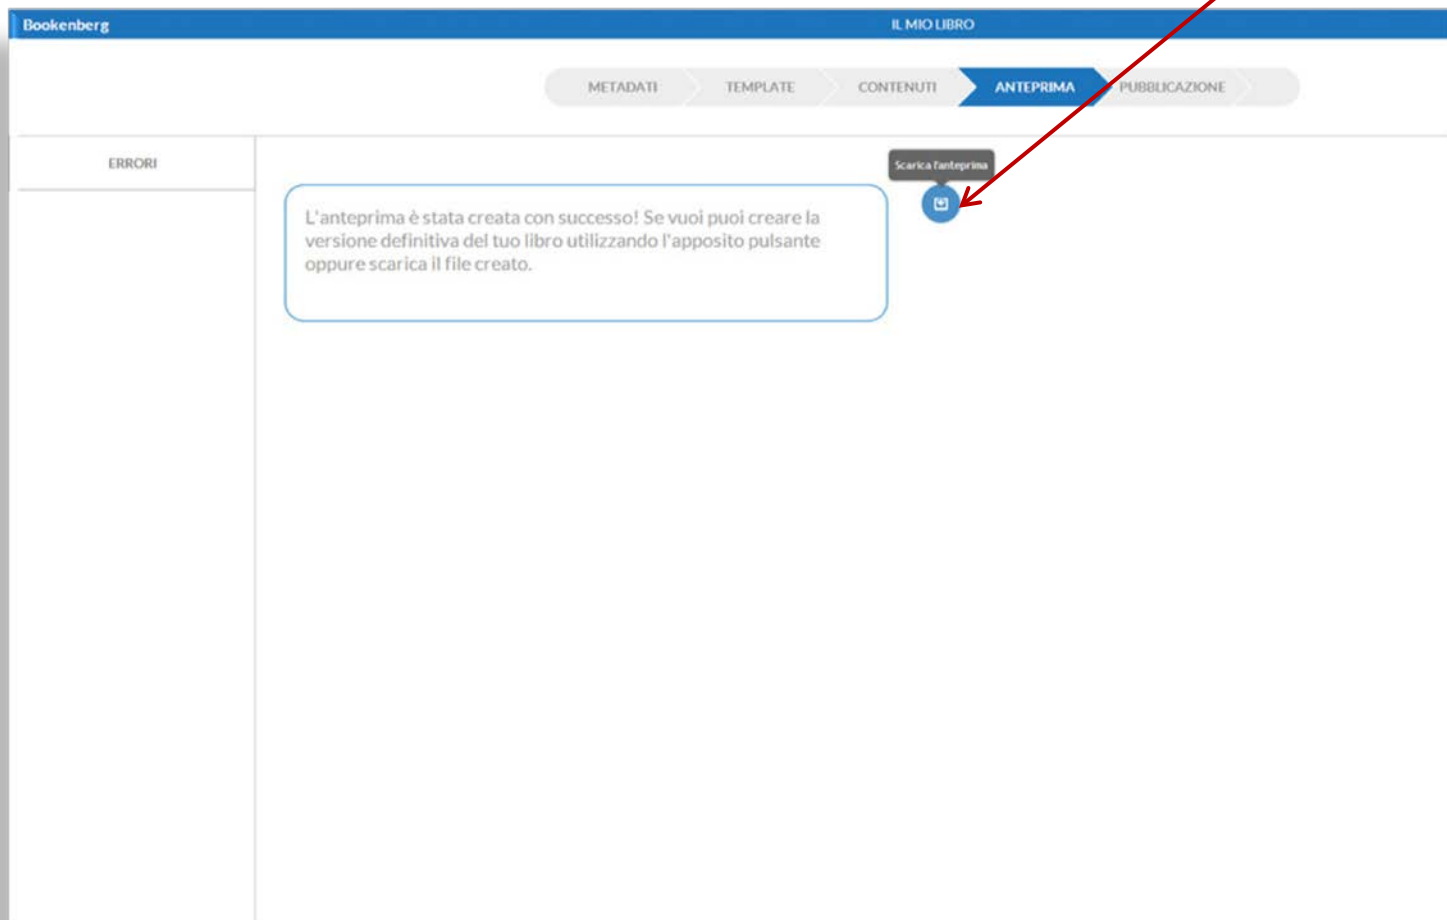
Bookenberg

IL MIO LIBRO

METADATI TEMPLATE CONTENUTI ANTEPRIMA PUBBLICAZIONE

ERRORI

Scarica l'anteprima

L'anteprima è stata creata con successo! Se vuoi puoi creare la versione definitiva del tuo libro utilizzando l'apposito pulsante oppure scarica il file creato.